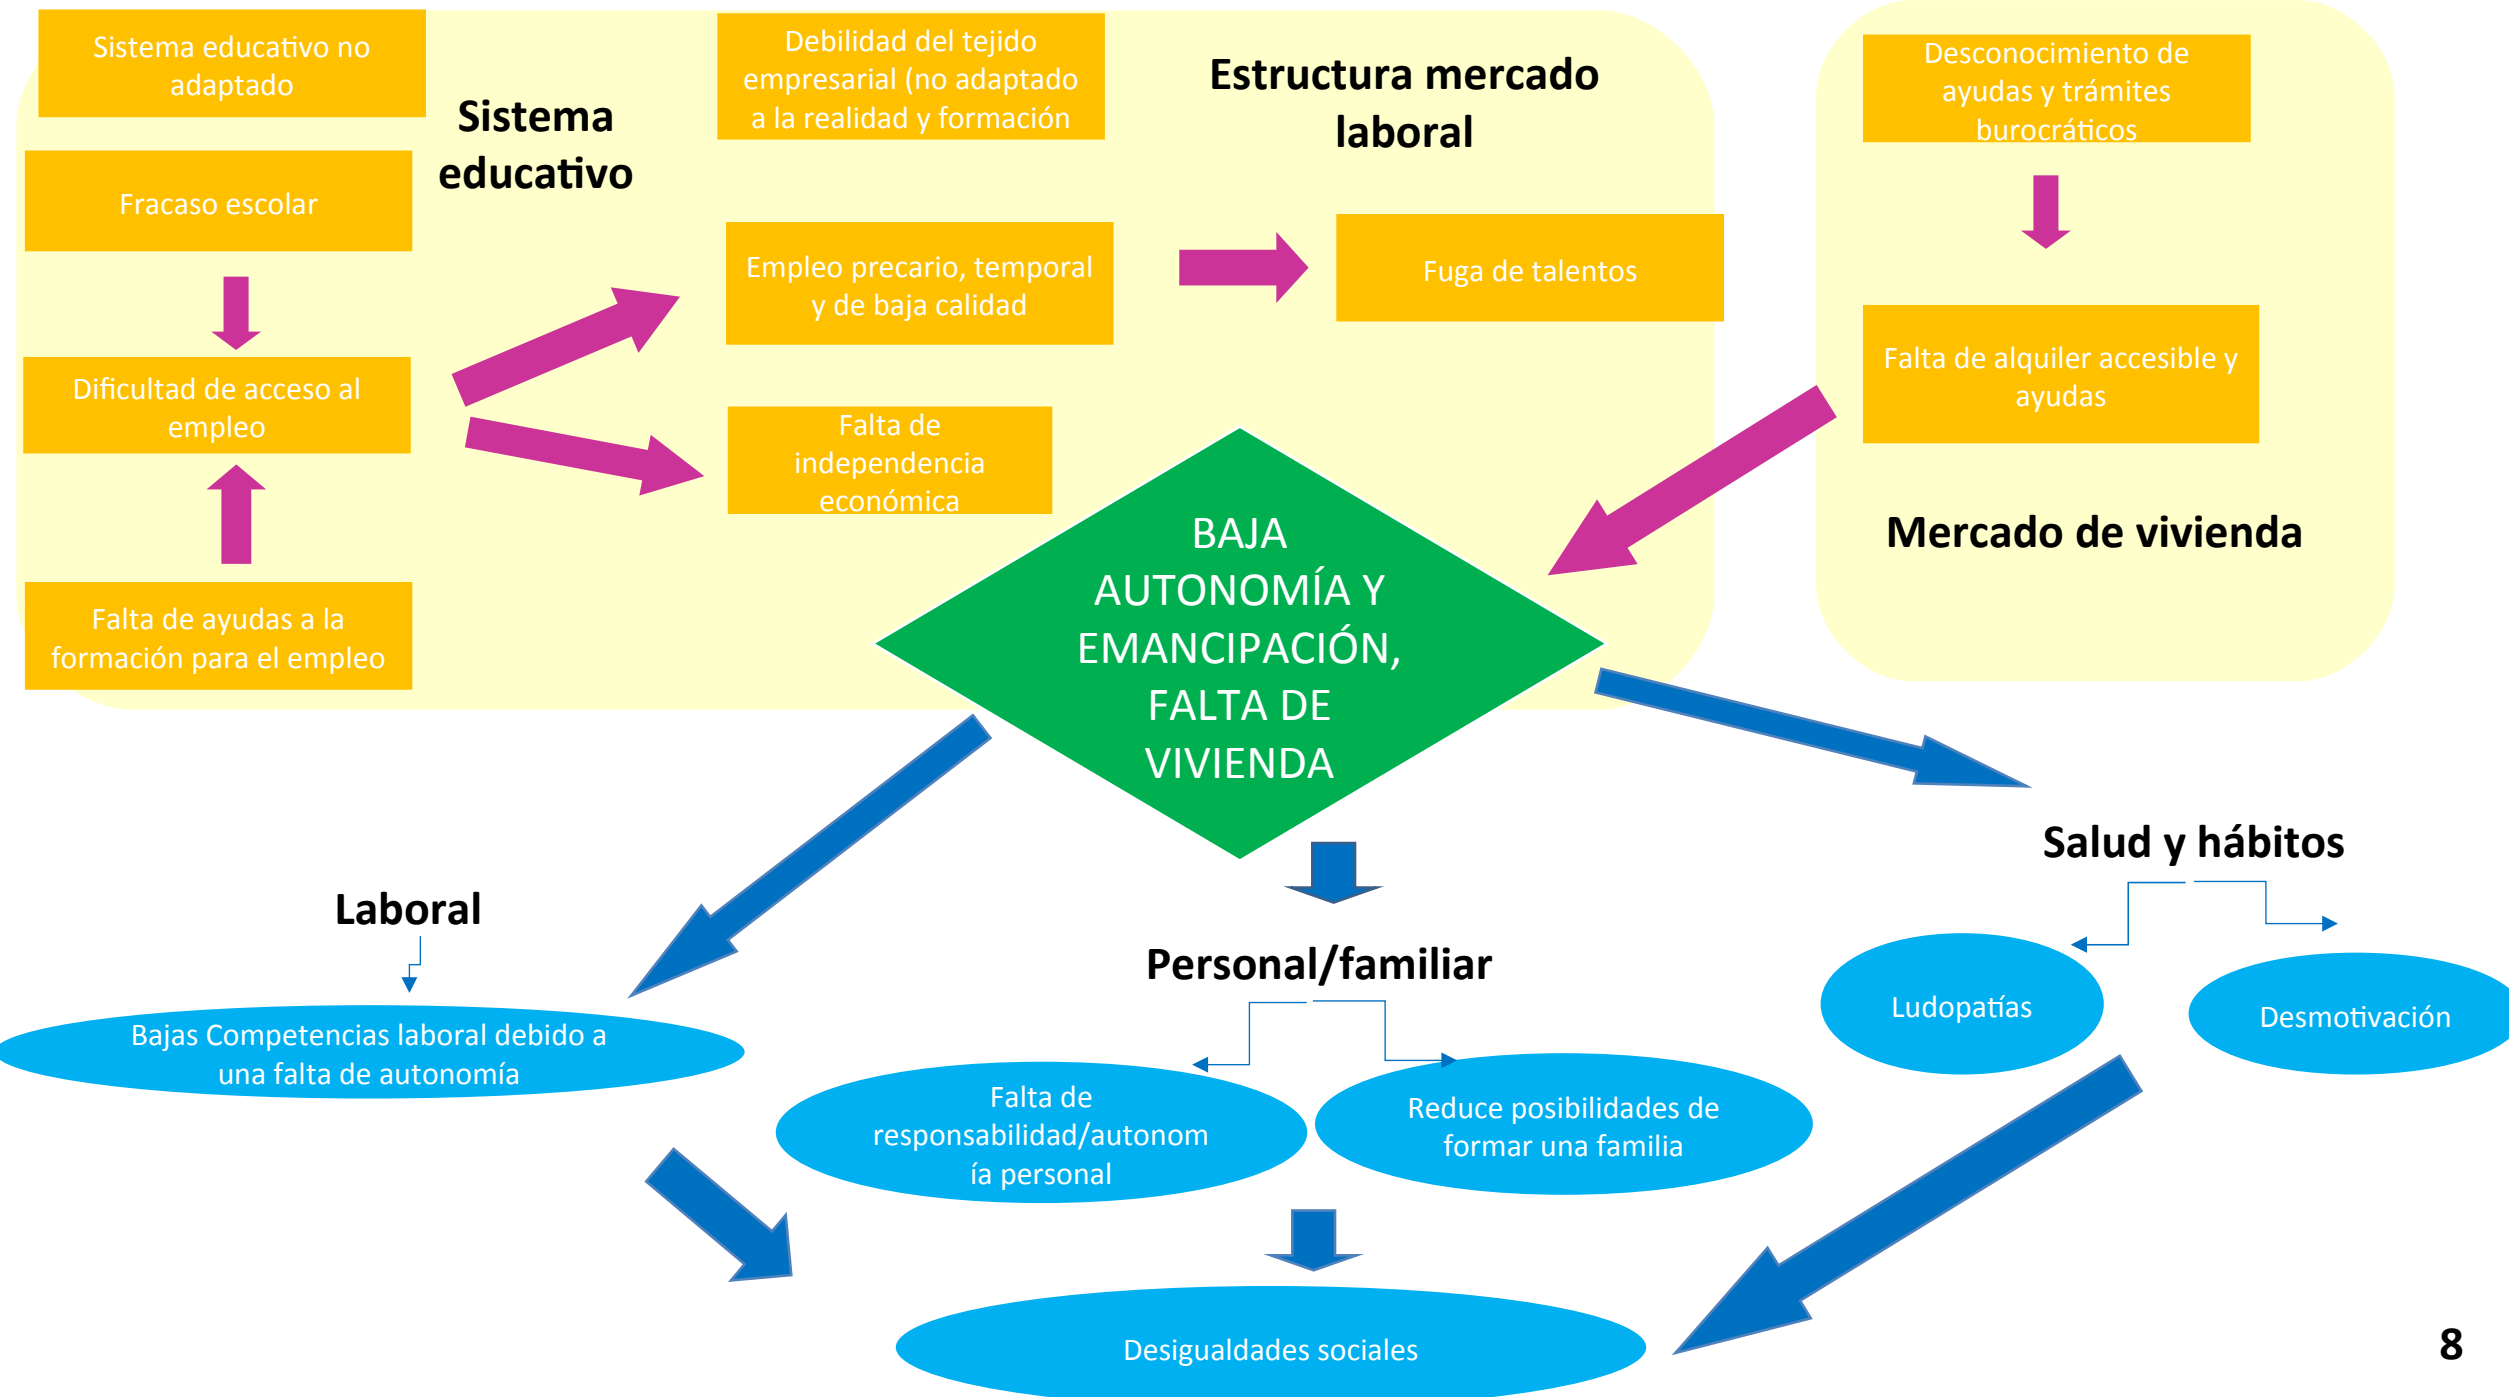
Sistema educativo no adaptado

Fracaso escolar

Dificultad de acceso al empleo

Falta de ayudas a la formación para el empleo

Sistema educativo

Debilidad del tejido empresarial (no adaptado a la realidad y formación

Empleo precario, temporal y de baja calidad

Falta de independencia económica

Estructura mercado laboral

Fuga de talentos

Desconocimiento de ayudas y trámites burocráticos

Falta de alquiler accesible y ayudas

Mercado de vivienda

BAJA AUTONOMÍA Y EMANCIPACIÓN, FALTA DE VIVIENDA

Laboral

Bajas Competencias laboral debido a una falta de autonomía

Personal/familiar

Falta de responsabilidad/autonomía personal

Reduce posibilidades de formar una familia

Salud y hábitos

Ludopatías

Desmotivación

Desigualdades sociales

8